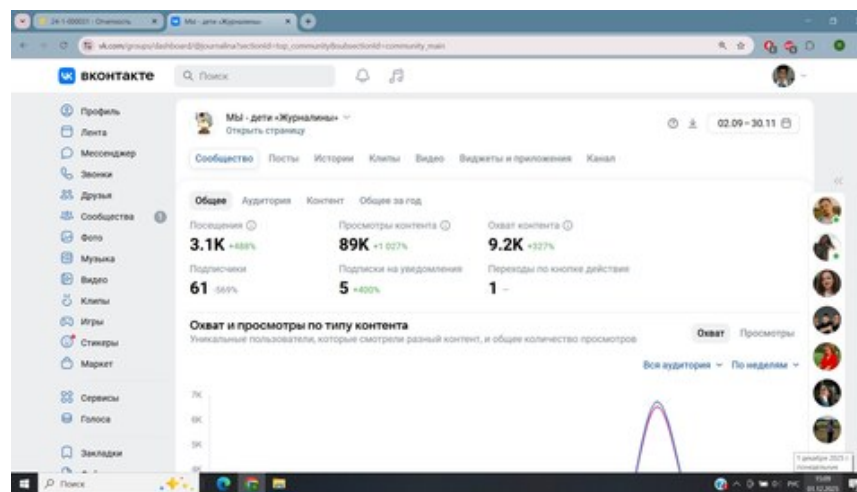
24-1-00001 · Отчетность
Мы - дети «Журналины»
vk.com/groups/dashboard/@journalina?sectionId=top_community&subsectionId=community_main

ВКОНТАКТЕ
Поиск

Профиль
Лента
Мессенджер
Звонки
Друзья
Сообщества
Фото
Музыка
Видео
Клипы
Игры
Стикеры
Маркет
Сервисы
Голоса
Закладки

Мы - дети «Журналины»
Открыть страницу
02.09 – 30.11

Сообщество Посты Истории Клипы Видео Виджеты и приложения Канал

Общее Аудитория Контент Общее за год

Посещения
3.1K +488%
Просмотры контента
89K +1 027%
Охват контента
9.2K +327%
Подписчики
61 -569%
Подписки на уведомления
5 +400%
Переходы по кнопке действия
1 –

Охват и просмотры по типу контента
Уникальные пользователи, которые смотрели разный контент, и общее количество просмотров
Охват Просмотры
Вся аудитория По неделям

7K
6K
5K

Поиск
1 декабря 2025 г.
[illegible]